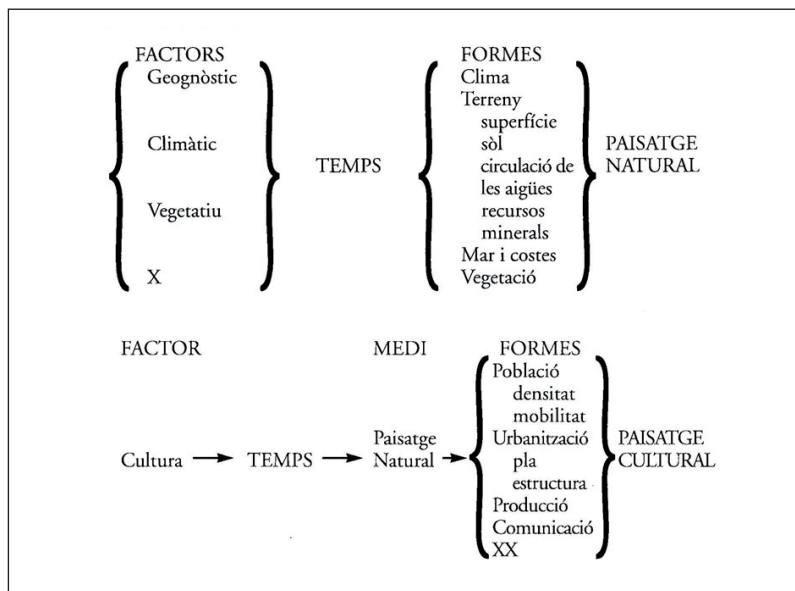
FACTORS
Geognòstic

Climàtic

Vegetatiu

X

TEMPS

FORMES
Clima
Terreny
superfície
sòl
circulació de les aigües
recursos minerals
Mar i costes
Vegetació

PAISATGE NATURAL

FACTOR

MEDI

FORMES

Cultura → TEMPS → Paisatge Natural →

Població
densitat
mobilitat
Urbanització
pla
estructura
Producció
Comunicació
XX

PAISATGE CULTURAL